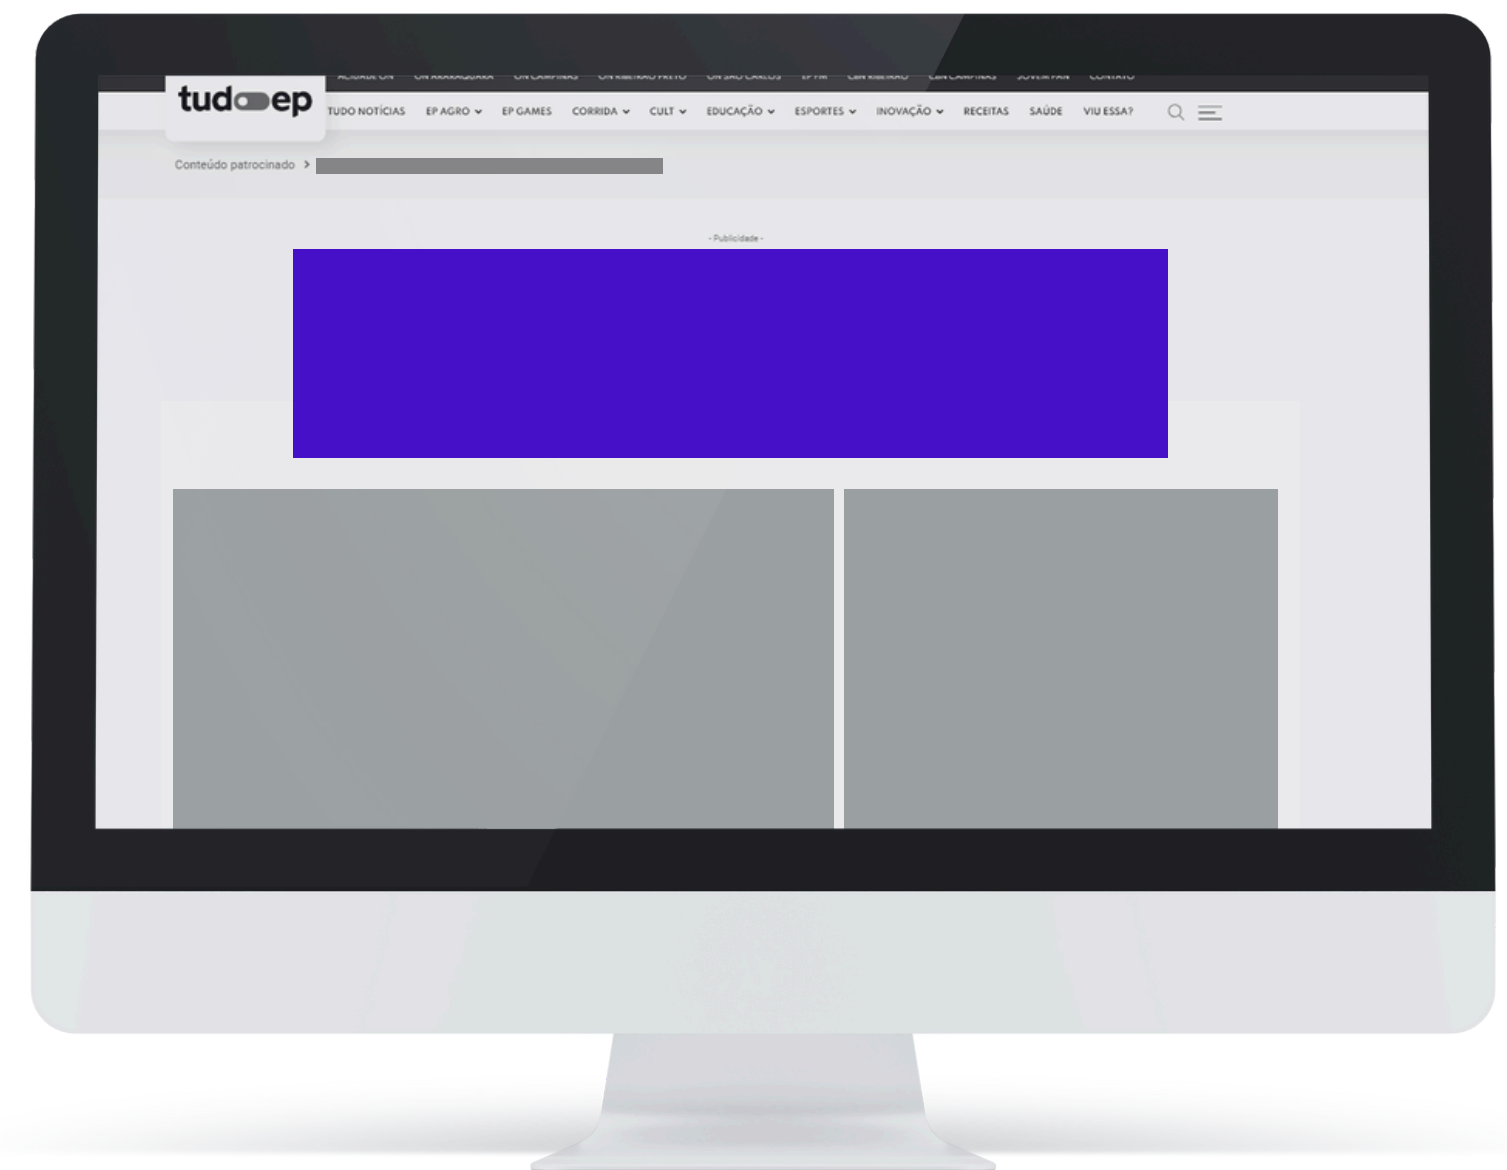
ACIDADE ON ON ARARAQUARA ON CAMPINAS ON RIBEIRÃO PRETO ON SÃO CARLOS EP FM CBN RIBEIRÃO CBN CAMPINAS JOVEM PAN CONTATO

tudoep

TUDO NOTÍCIAS EP AGRO EP GAMES CORRIDA CULT EDUCAÇÃO ESPORTES INOVAÇÃO RECEITAS SAÚDE VIU ESSA?

Conteúdo patrocinado >

- Publicidade -